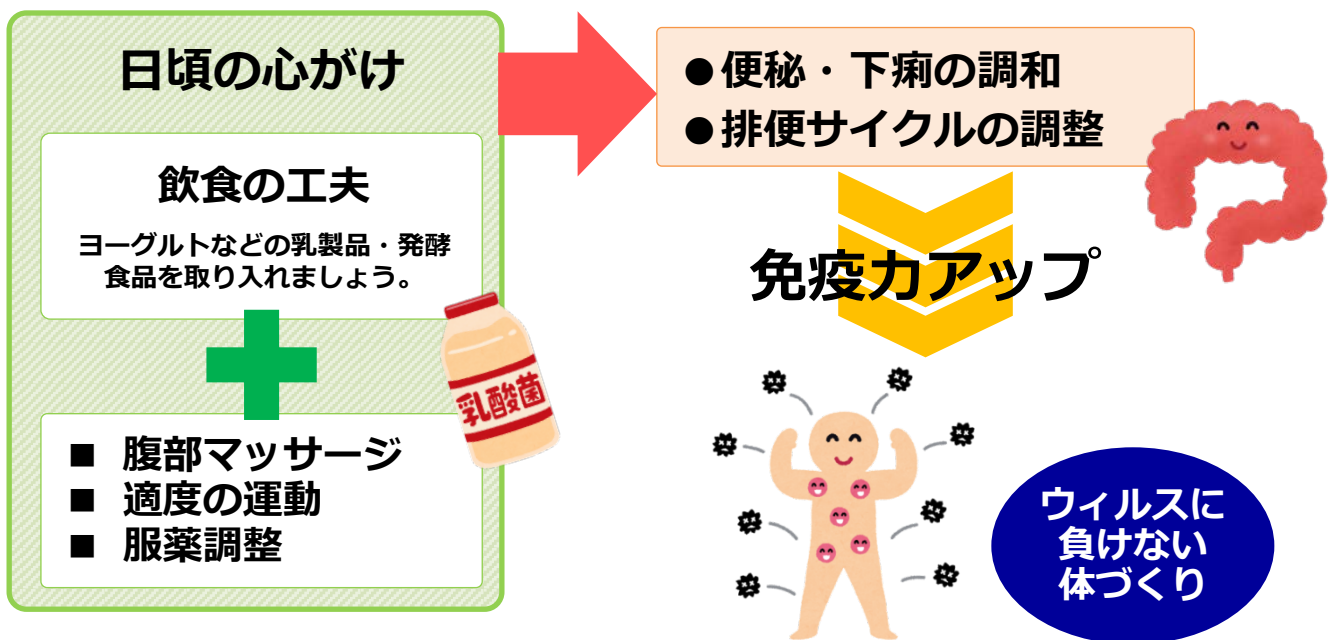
日頃の心がけ

飲食の工夫

ヨーグルトなどの乳製品・発酵食品を取り入れましょう。

乳酸菌

■ 腹部マッサージ
■ 適度の運動
■ 服薬調整

●便秘・下痢の調和
●排便サイクルの調整

免疫力アップ

ウィルスに負けない体づくり